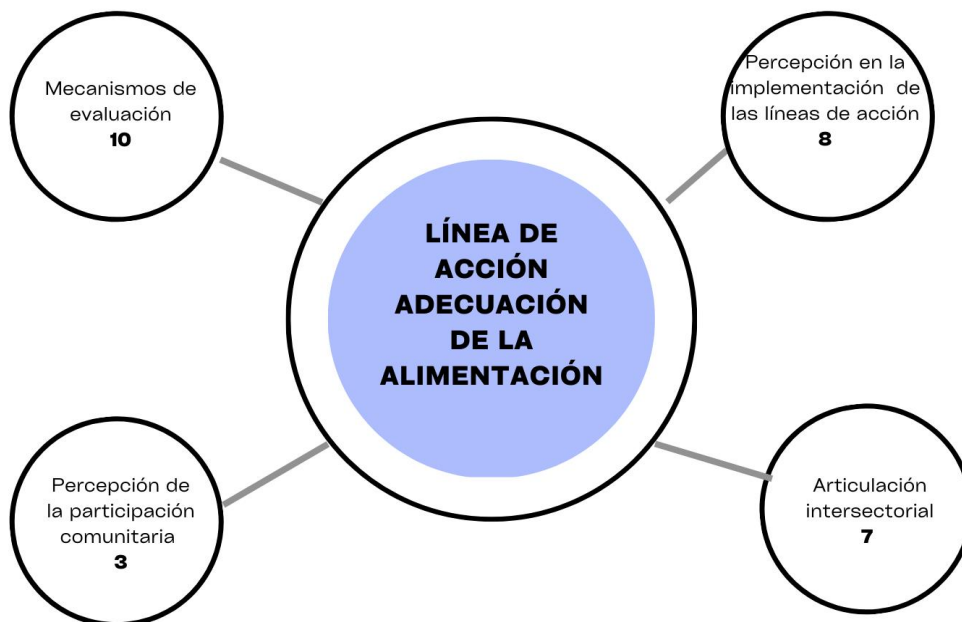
Mecanismos de evaluación
**10**

Percepción en la implementación de las líneas de acción
**8**

LÍNEA DE ACCIÓN ADECUACIÓN DE LA ALIMENTACIÓN

Percepción de la participación comunitaria
**3**

Articulación intersectorial
**7**